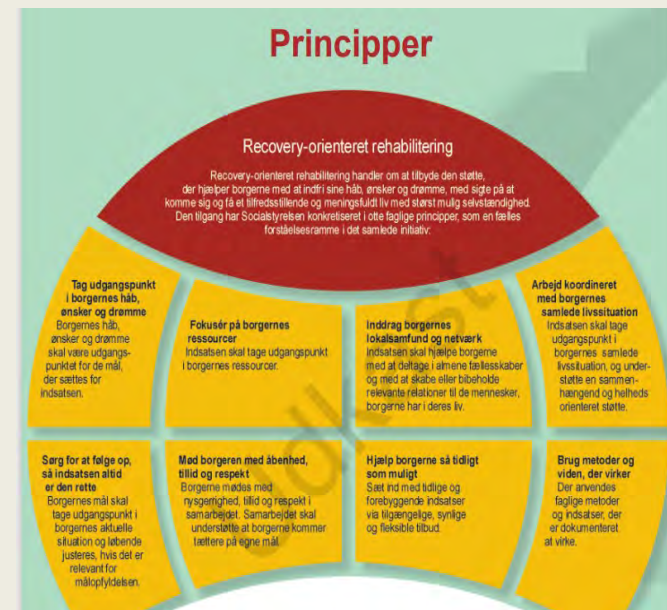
Principper

Recovery-orienteret rehabilitering

Recovery-orienteret rehabilitering handler om at tilbyde den støtte, der hjælper borgerne med at indfri sine håb, ønsker og drømme, med sigte på at komme sig og få et tilfredsstillende og meningsfuldt liv med størst mulig selvstændighed. Den tilgang har Socialstyrelsen konkretiseret i otte faglige principper, som en fælles forståelsesramme i det samlede initiativ:

Tag udgangspunkt i borgernes håb, ønsker og drømme
Borgernes håb, ønsker og drømme skal være udgangspunktet for de mål, der sættes for indsatsen.

Fokusér på borgernes ressourcer
Indsatsen skal tage udgangspunkt i borgernes ressourcer.

Inddrag borgernes lokalsamfund og netværk
Indsatsen skal hjælpe borgerne med at deltage i almene fællesskaber og med at skabe eller bibeholde relevante relationer til de mennesker, borgerne har i deres liv.

Arbejd koordineret med borgernes samlede livssituation
Indsatsen skal tage udgangspunkt i borgernes samlede livssituation, og understøtte en sammenhængend og helheds orienteret støtte.

Sørg for at følge op, så indsatsen altid er den rette
Borgernes mål skal tage udgangspunkt i borgernes aktuelle situation og løbende justeres, hvis det er relevant for målopfyldelsen.

Mød borgeren med åbenhed, tillid og respekt
Borgere mødes med nysgerrighed, tillid og respekt i samarbejdet. Samarbejdet skal understøtte at borgerne kommer tættere på egne mål.

Hjælp borgerne så tidligt som muligt
Sæt ind med tidlige og forebyggende indsatser via tilgængelige, synlige og fleksible tilbud.

Brug metoder og viden, der virker
Der anvendes faglige metoder og indsatser, der er dokumenteret at virke.